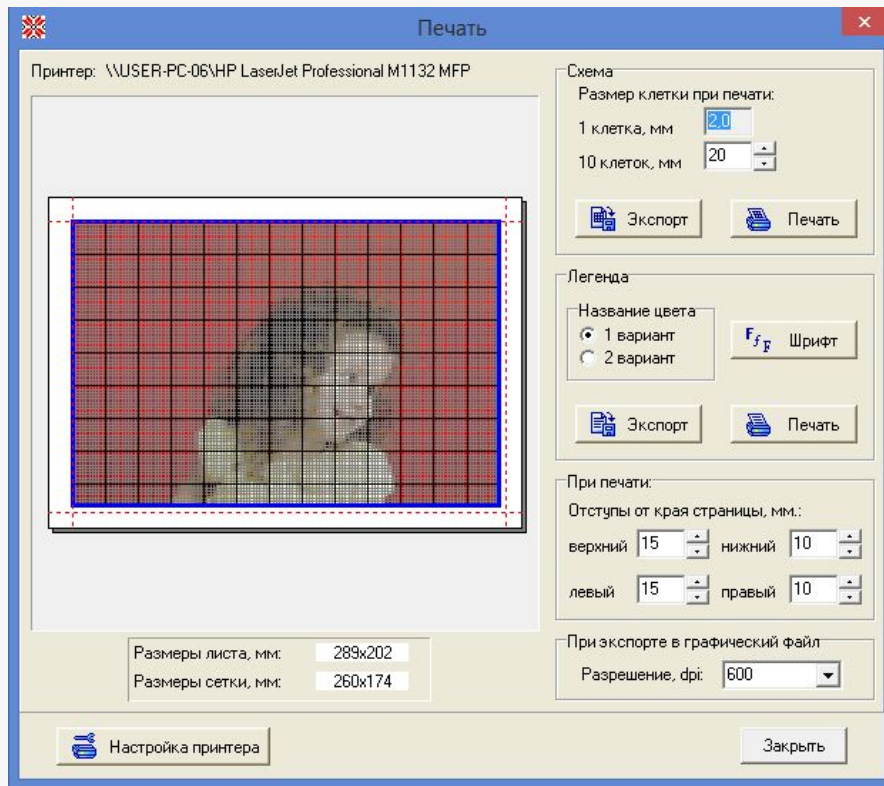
Печать

Принтер: \\USER-PC-06\HP LaserJet Professional M1132 MFP

Схема
Размер клетки при печати:
1 клетка, мм 2.0
10 клеток, мм 20

Экспорт
Печать

Легенда
Название цвета
1 вариант
2 вариант
Шрифт

Экспорт
Печать

При печати:
Отступы от края страницы, мм.:
верхний 15
нижний 10
левый 15
правый 10

При экспорте в графический файл
Разрешение, dpi: 600

Размеры листа, мм: 289x202
Размеры сетки, мм: 260x174

Настройка принтера
Закрыть